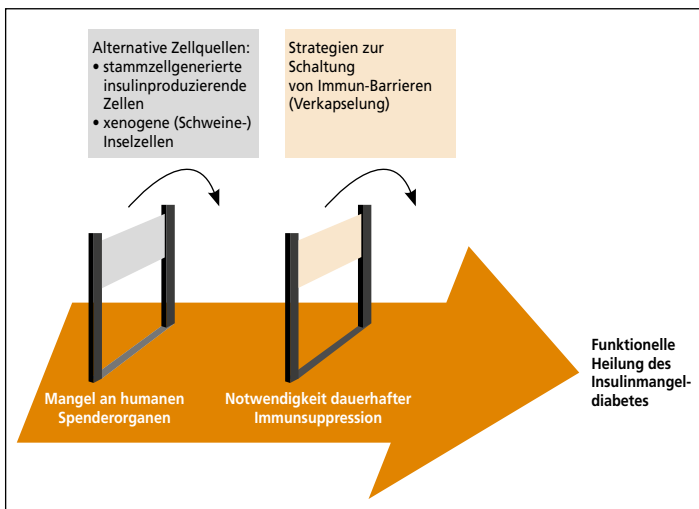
Alternative Zellquellen:
• stammzellgenerierte insulinproduzierende Zellen
• xenogene (Schweine-) Inselzellen

Strategien zur Schaltung von Immun-Barrieren (Verkapselung)

Mangel an humanen Spenderorganen

Notwendigkeit dauerhafter Immunsuppression

Funktionelle Heilung des Insulinmangel-diabetes